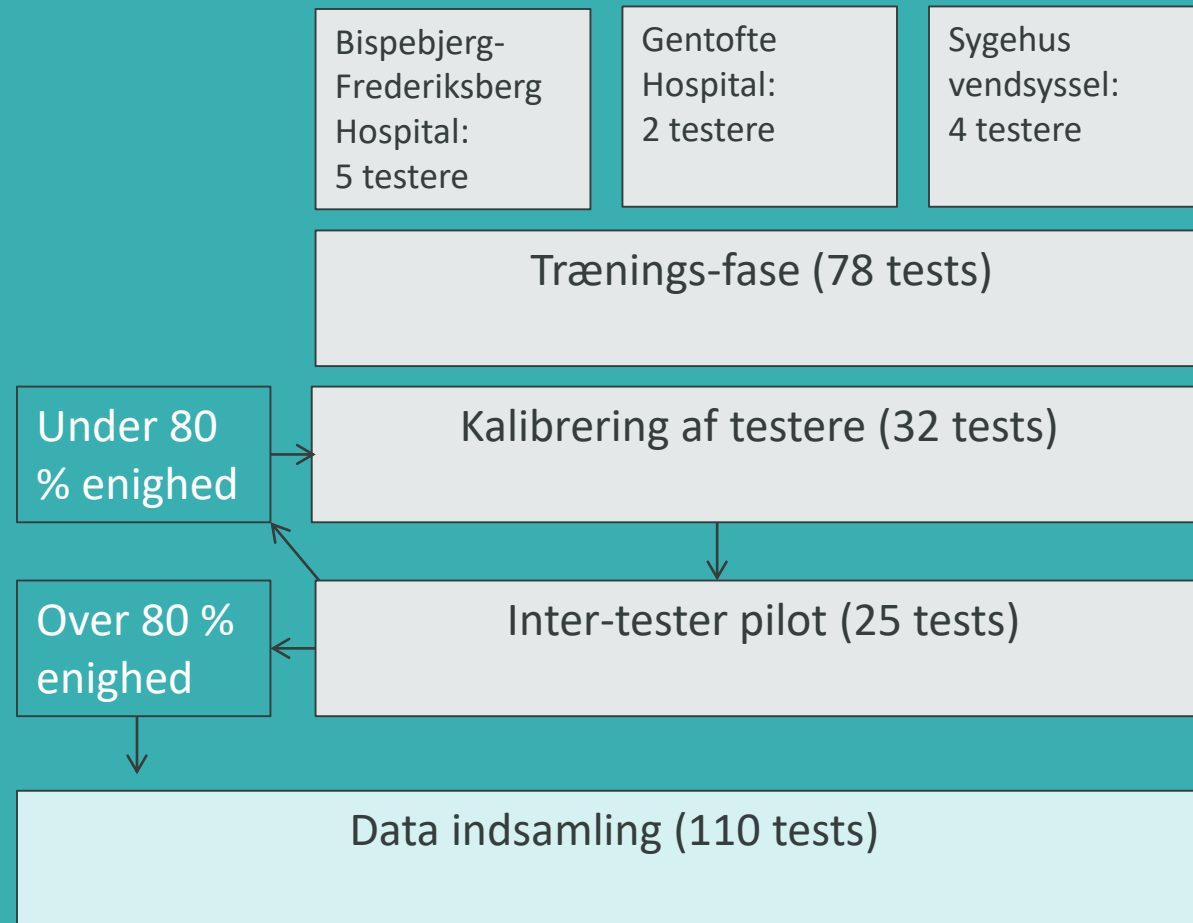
Bispebjerg-Frederiksberg Hospital:
5 testere

Gentofte Hospital:
2 testere

Sygehus vendsyssel:
4 testere

Trænings-fase (78 tests)

Under 80 % enighed

Kalibrering af testere (32 tests)

Over 80 % enighed

Inter-tester pilot (25 tests)

Data indsamling (110 tests)